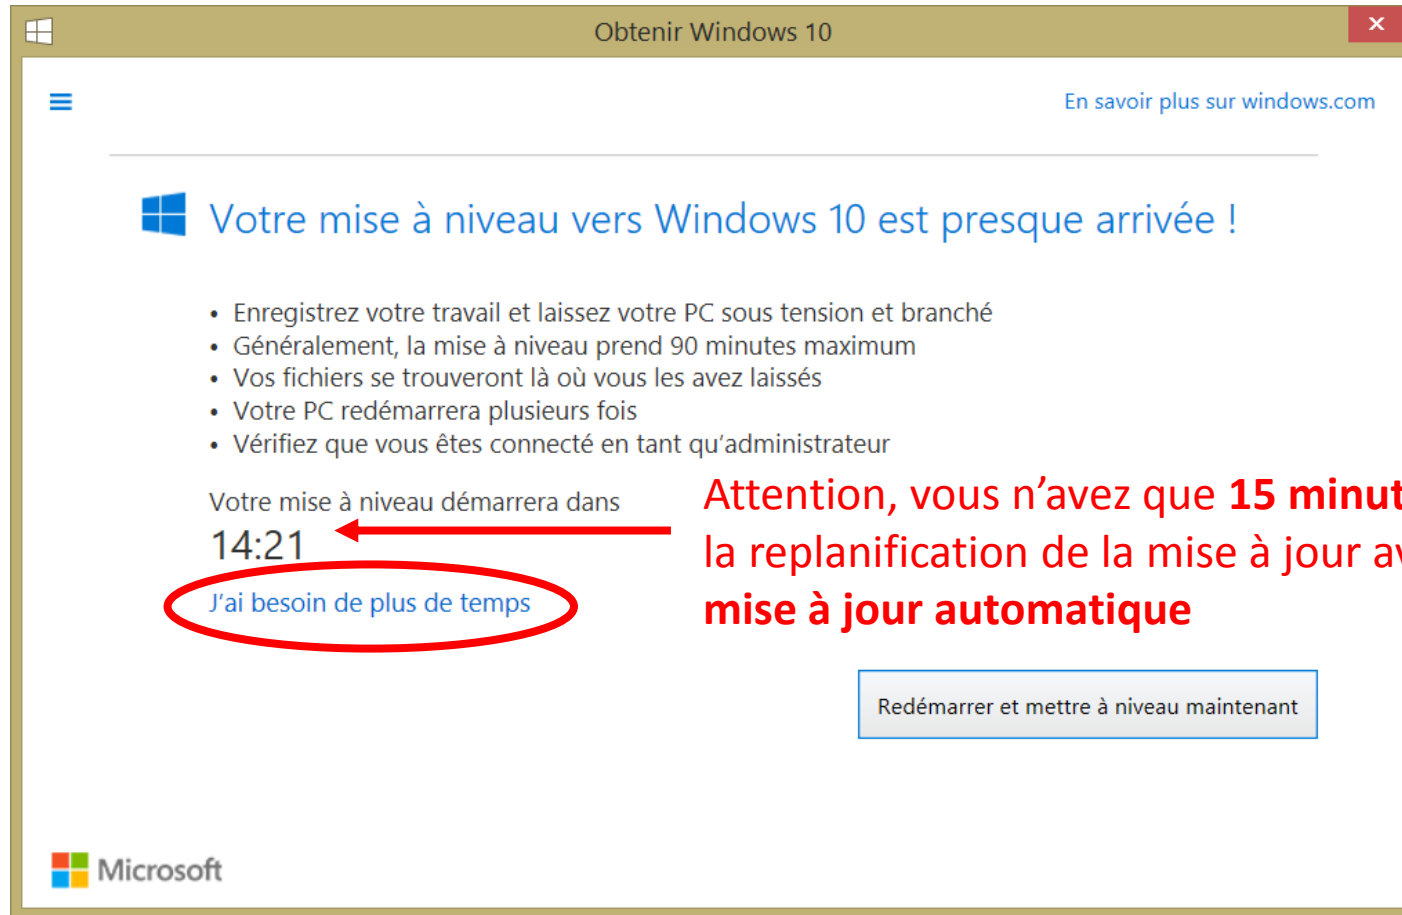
Obtenir Windows 10

En savoir plus sur windows.com

Votre mise à niveau vers Windows 10 est presque arrivée !

• Enregistrez votre travail et laissez votre PC sous tension et branché
• Généralement, la mise à niveau prend 90 minutes maximum
• Vos fichiers se trouveront là où vous les avez laissés
• Votre PC redémarrera plusieurs fois
• Vérifiez que vous êtes connecté en tant qu'administrateur

Votre mise à niveau démarrera dans
14:21
J'ai besoin de plus de temps

Attention, vous n'avez que **15 minut** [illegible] la replanification de la mise à jour a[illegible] **mise à jour automatique**

Redémarrer et mettre à niveau maintenant

Microsoft